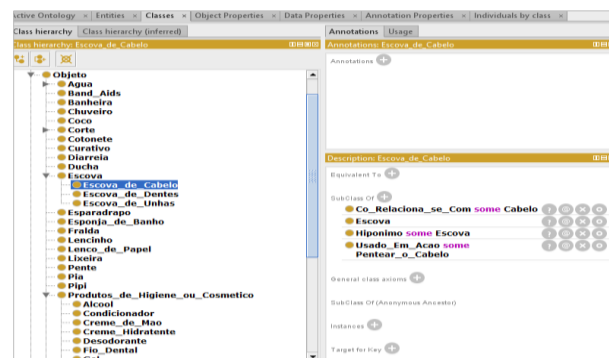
active Ontology × Entities × Classes × Object Properties × Data Properties × Annotation Properties × Individuals by class ×

Class hierarchy | Class hierarchy (inferred)
Class hierarchy: Escova_de_Cabelo

Objeto
Agua
Band_Aids
Banheira
Chuveiro
Coco
Corte
Cotonete
Curativo
Diarreia
Ducha
Escova
Escova_de_Cabelo
Escova_de_Dentes
Escova_de_Unhas
Esparadrapo
Esponja_de_Banho
Fralda
Lencinho
Lenco_de_Papel
Lixeira
Pente
Pia
Pipi
Produtos_de_Higiene_ou_Cosmetico
Alcool
Condicionador
Creme_de_Mao
Creme_Hidratente
Desodorante
Fio_Dental

Annotations | Usage
Annotations: Escova_de_Cabelo
Annotations

Description: Escova_de_Cabelo
Equivalent To
SubClass Of
Co_Relaciona_se_Com some Cabelo
Escova
Hiponimo some Escova
Usado_Em_Acao some Pentear_o_Cabelo
General class axioms
SubClass Of (Anonymous Ancestor)
Instances
Target for Key